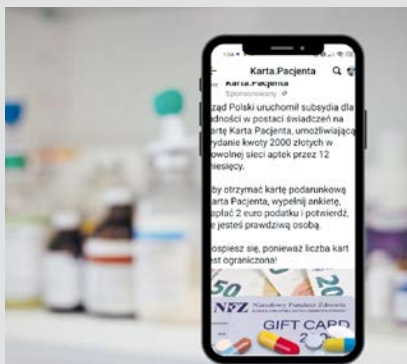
Karta.Pacjenta

Karta.Pacjenta
Sponsorowany

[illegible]ząd Polski uruchomił subsydia dla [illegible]dności w postaci świadczeń na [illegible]artę Karta Pacjenta, umożliwiającą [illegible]ydanie kwoty 2000 złotych w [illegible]owolnej sieci aptek przez 12 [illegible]iesięcy.

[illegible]by otrzymać kartę podarunkową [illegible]arta Pacjenta, wypełnij ankietę, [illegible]apłać 2 euro podatku i potwierdź, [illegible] jesteś prawdziwą osobą.

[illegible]ospiesz się, ponieważ liczba kart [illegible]est ograniczona!

NFZ Narodowy Fundusz Zdrowia

GIFT CARD